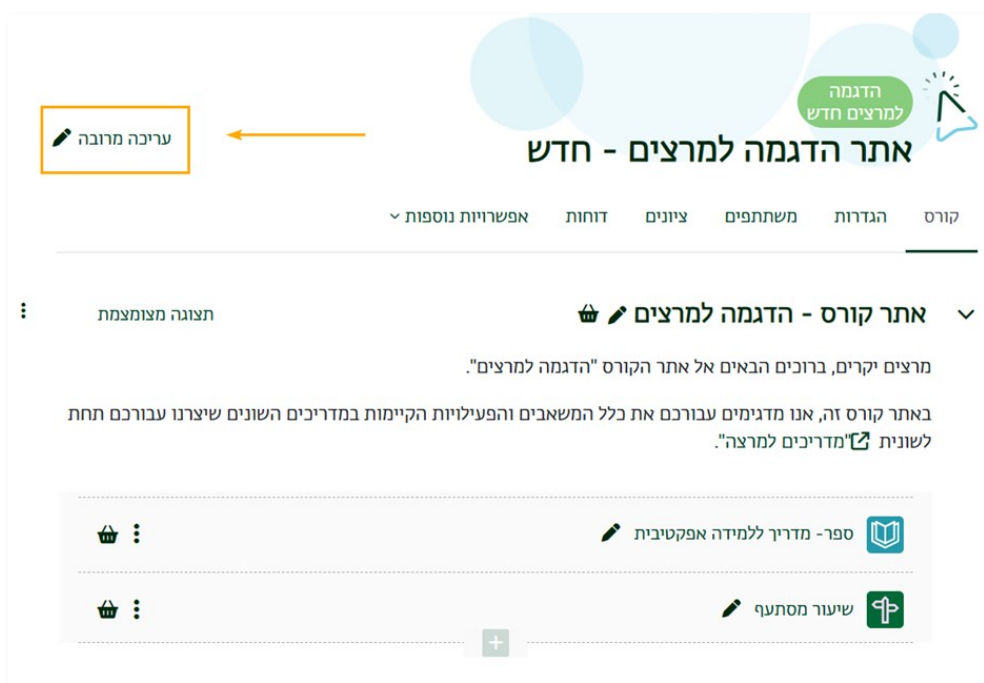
הדגמה למרצים חדש

עריכה מרובה

אתר הדגמה למרצים - חדש

קורס הגדרות משתתפים ציונים דוחות אפשרויות נוספות

אתר קורס - הדגמה למרצים

תצוגה מצומצמת

מרצים יקרים, ברוכים הבאים אל אתר הקורס "הדגמה למרצים".

באתר קורס זה, אנו מדגימים עבורכם את כלל המשאבים והפעילויות הקיימות במדריכים השונים שיצרנו עבורכם תחת לשונית "מדריכים למרצה".

ספר- מדריך ללמידה אפקטיבית

שיעור מסתעף